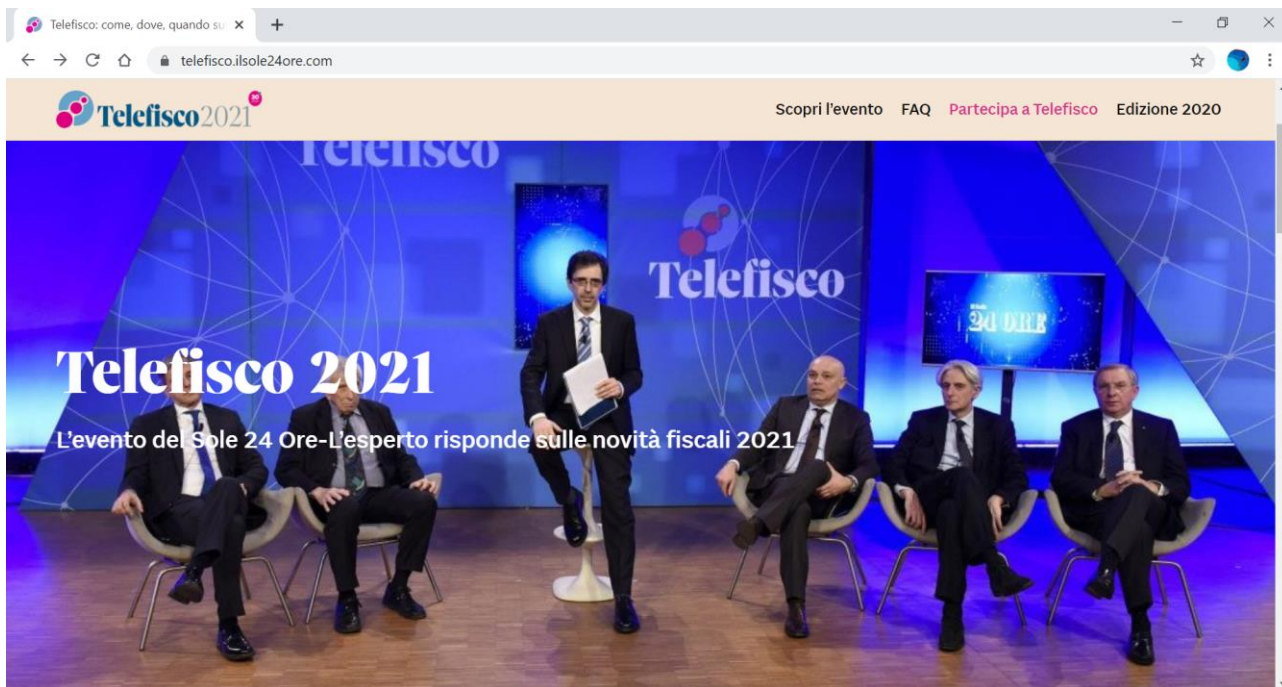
Telefisco: come, dove, quando su

telefisco.ilsole24ore.com

Telefisco2021 30

Scopri l'evento FAQ Partecipa a Telefisco Edizione 2020

Telefisco

Telefisco

24 ORE

Telefisco 2021

L'evento del Sole 24 Ore-L'esperto risponde sulle novità fiscali 2021